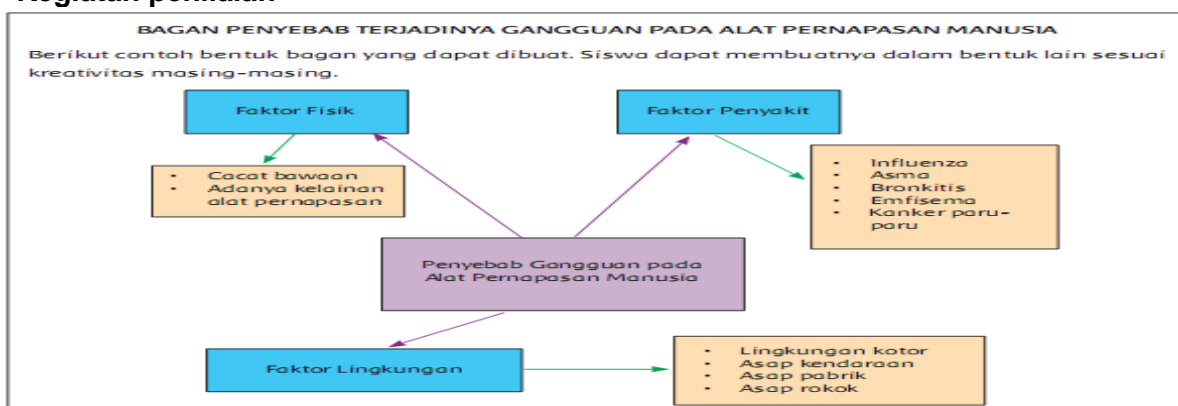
Kegiatan penilaian

BAGAN PENYEBAB TERJADINYA GANGGUAN PADA ALAT PERNAPASAN MANUSIA

Berikut contoh bentuk bagan yang dapat dibuat. Siswa dapat membuatnya dalam bentuk lain sesuai kreativitas masing-masing.

Faktor Fisik

Faktor Penyakit

- Cacat bawaan
- Adanya kelainan alat pernapasan

- Influenza
- Asma
- Bronkitis
- Emfisema
- Kanker paru-paru

Penyebab Gangguan pada Alat Pernapasan Manusia

Faktor Lingkungan

- Lingkungan kotor
- Asap kendaraan
- Asap pabrik
- Asap rokok